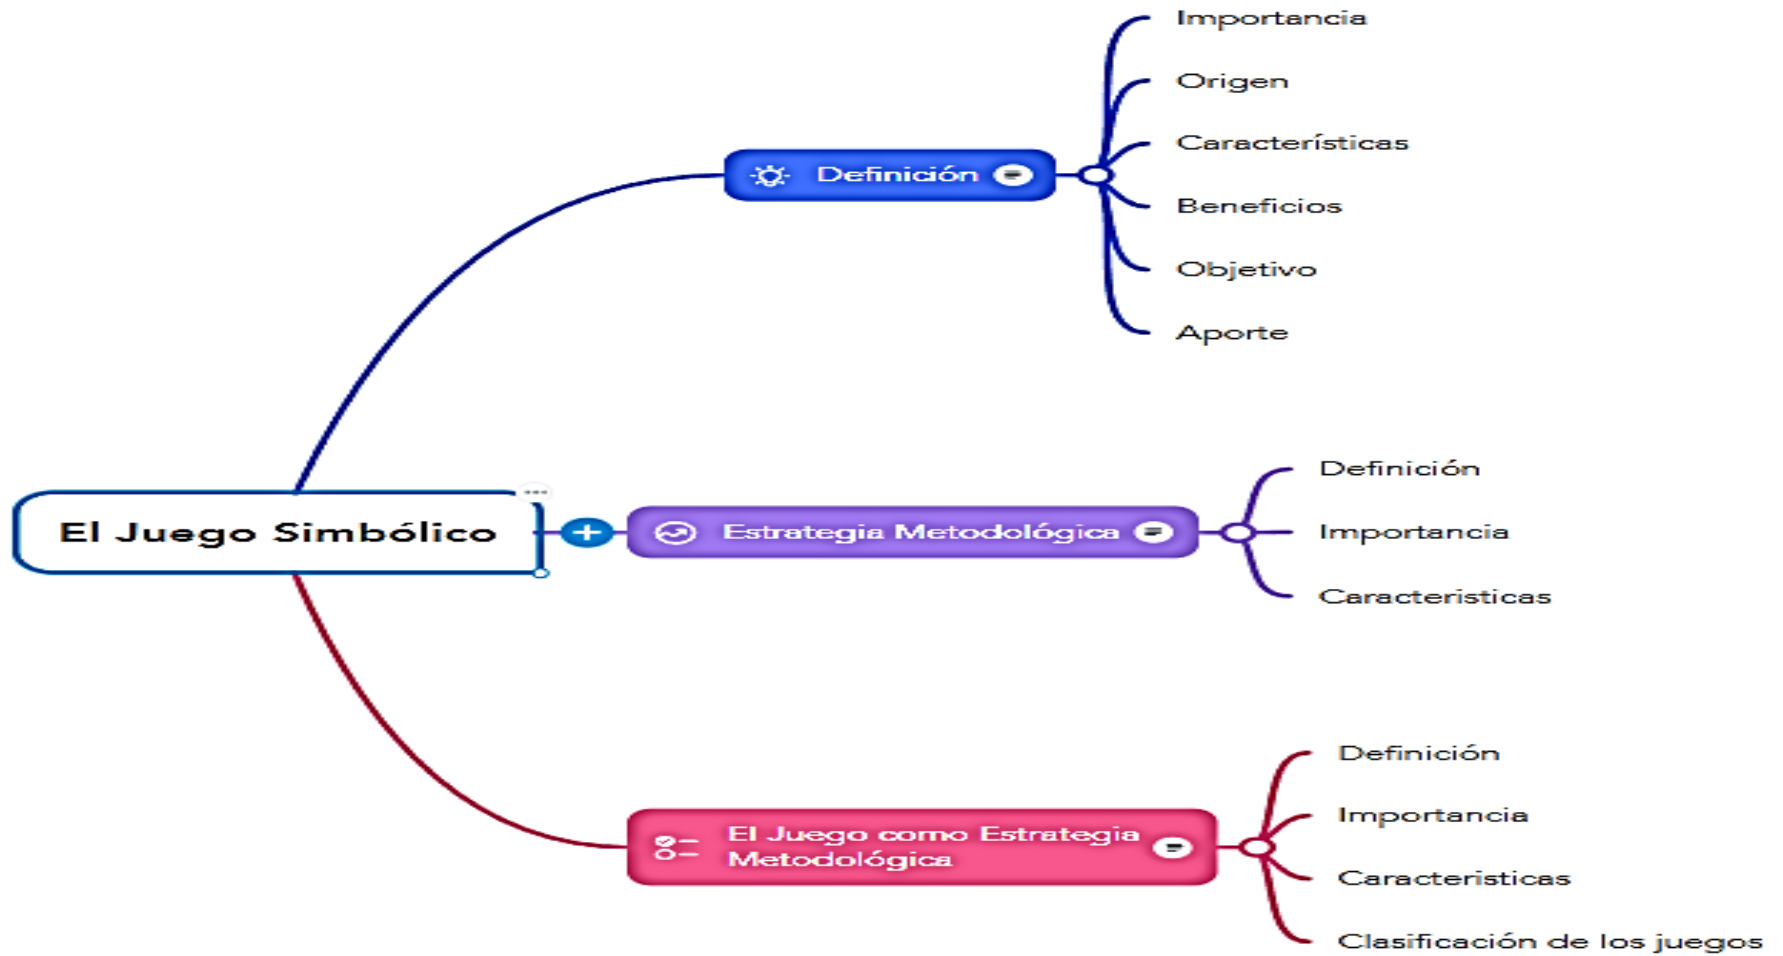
El Juego Simbólico

Definición

Importancia

Origen

Características

Beneficios

Objetivo

Aporte

Estrategia Metodológica

Definición

Importancia

Caracteristicas

El Juego como Estrategia Metodológica

Definición

Importancia

Caracteristicas

Clasificación de los juegos